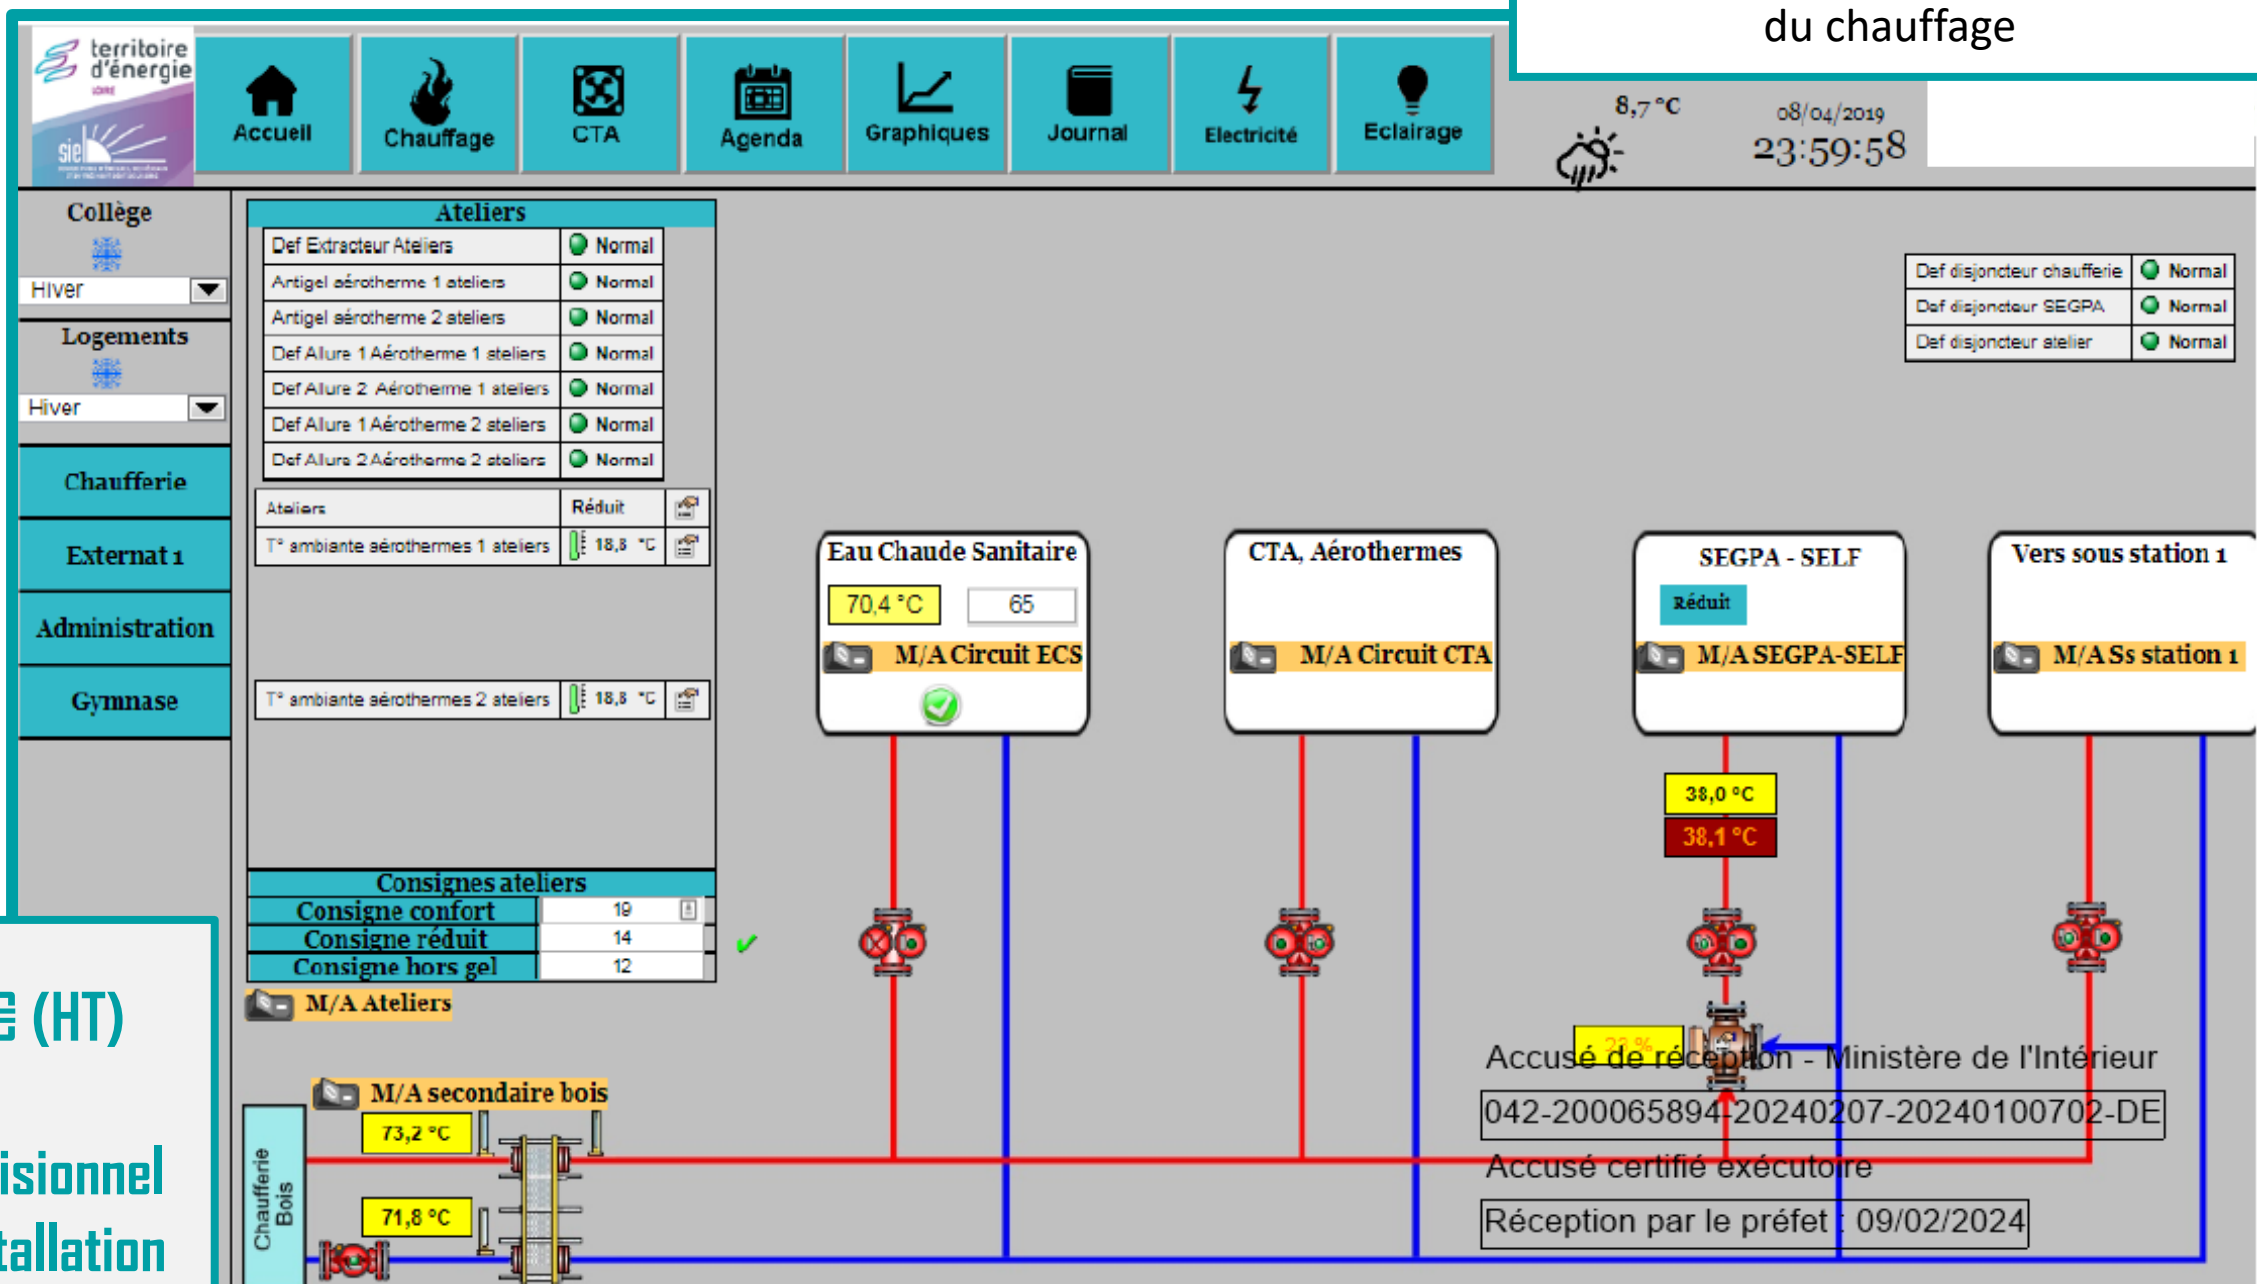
du chauffage

territoire d'énergie
siel

Accueil
Chauffage
CTA
Agenda
Graphiques
Journal
Electricité
Eclairage

8,7 °C
08/04/2019
23:59:58

Collège
Hiver
Logements
Hiver
Chaufferie
Externat 1
Administration
Gymnase

Ateliers

| | |
|---|---|
| Def Extracteur Ateliers | Normal |
| Antigel aérotherme 1 ateliers | Normal |
| Antigel aérotherme 2 ateliers | Normal |
| Def Allure 1 Aérotherme 1 ateliers | Normal |
| Def Allure 2 Aérotherme 1 ateliers | Normal |
| Def Allure 1 Aérotherme 2 ateliers | Normal |
| Def Allure 2 Aérotherme 2 ateliers | Normal |

| Ateliers | Réduit |
|---|---|
| T° ambiante aérothermes 1 ateliers | 18,8 °C |

| | |
|---|---|
| T° ambiante aérothermes 2 ateliers | 18,8 °C |

Consignes ateliers

| | |
|---|---|
| Consigne confort | 19 |
| Consigne réduit | 14 |
| Consigne hors gel | 12 |

M/A Ateliers

| | |
|---|---|
| Def disjoncteur chaufferie | Normal |
| Def disjoncteur SEGPA | Normal |
| Def disjoncteur atelier | Normal |

Eau Chaude Sanitaire
70,4 °C
65
M/A Circuit ECS

CTA, Aérothermes
M/A Circuit CTA

SEGPA - SELF
Réduit
M/A SEGPA-SELF
38,0 °C
38,1 °C

Vers sous station 1
M/A Ss station 1

E (HT)

isionnel
tallation

M/A secondaire bois
73,2 °C
71,8 °C
Chaufferie Bois

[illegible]

Accusé de réception - Ministère de l'Intérieur
042-200065894-20240207-20240100702-DE
Accusé certifié exécutoire
Réception par le préfet : 09/02/2024